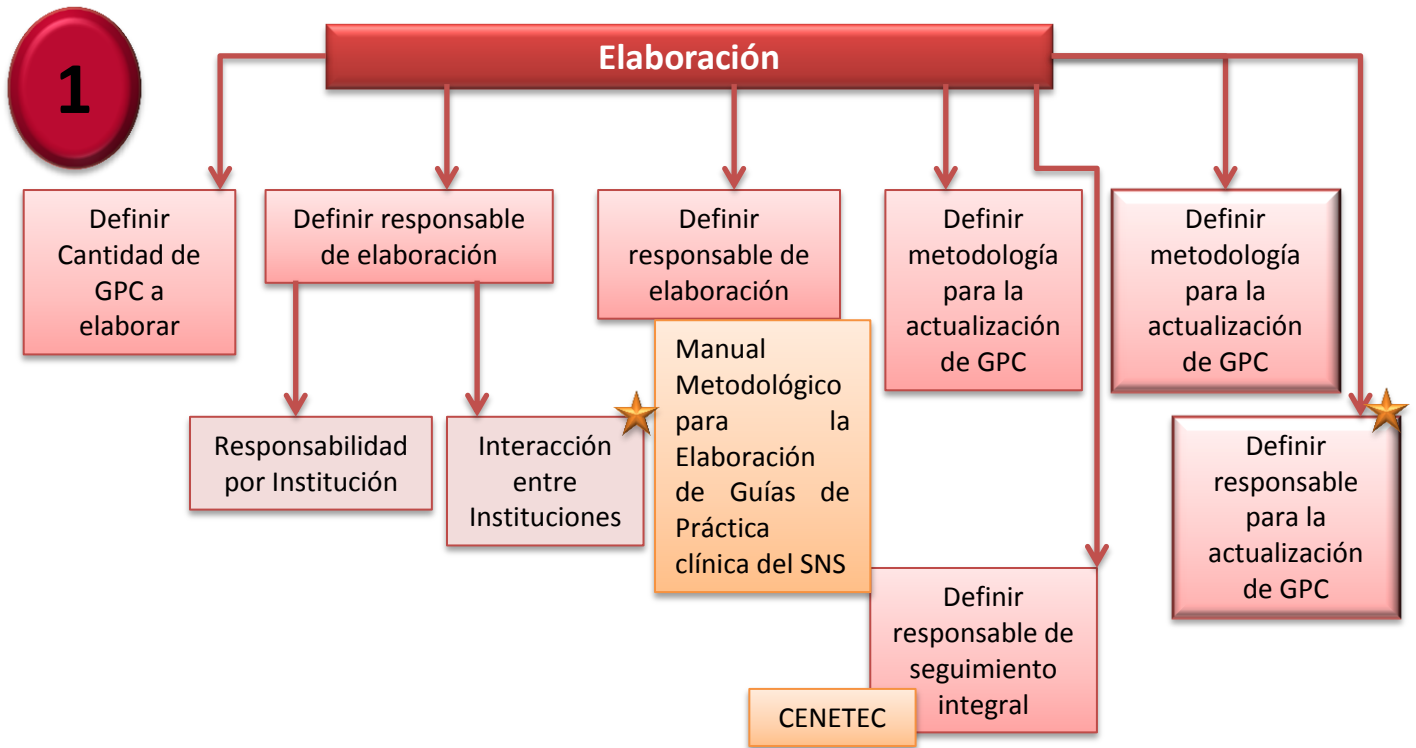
1

Elaboración

Definir Cantidad de GPC a elaborar

Definir responsable de elaboración

Responsabilidad por Institución

Interacción entre Instituciones

Definir responsable de elaboración

Manual Metodológico para la Elaboración de Guías de Práctica clínica del SNS

Definir metodología para la actualización de GPC

Definir responsable de seguimiento integral

CENETEC

Definir metodología para la actualización de GPC

Definir responsable para la actualización de GPC